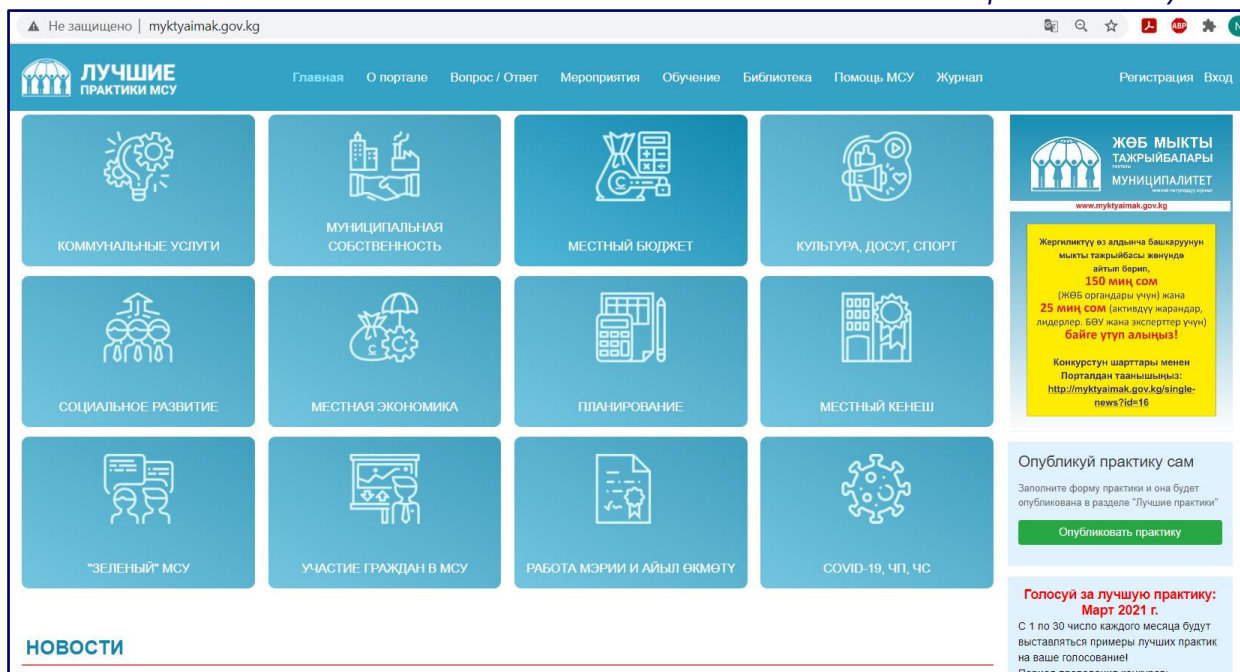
Не защищено | myktyaimak.gov.kg

ЛУЧШИЕ ПРАКТИКИ МСУ

Главная О портале Вопрос / Ответ Мероприятия Обучение Библиотека Помощь МСУ Журнал Регистрация Вход

КОММУНАЛЬНЫЕ УСЛУГИ

МУНИЦИПАЛЬНАЯ СОБСТВЕННОСТЬ

МЕСТНЫЙ БЮДЖЕТ

КУЛЬТУРА, ДОСУГ, СПОРТ

СОЦИАЛЬНОЕ РАЗВИТИЕ

МЕСТНАЯ ЭКОНОМИКА

ПЛАНИРОВАНИЕ

МЕСТНЫЙ КЕНЕШ

"ЗЕЛЕНЫЙ" МСУ

УЧАСТИЕ ГРАЖДАН В МСУ

РАБОТА МЭРИИ И АЙЫЛ ӨКМӨТҮ

COVID-19, ЧП, ЧС

ЖӨБ МЫКТЫ ТАЖРЫЙБАЛАРЫ МУНИЦИПАЛИТЕТ

www.myktyaimak.gov.kg

Жергиликтүү өз алдынча башкаруунун мыкты тажрыйбасы жөнүндө айтып берип, 150 миң сом (ЖӨБ органдары үчүн) жана 25 миң сом (активдүү жарандар, лидерлер, БӨУ жана эксперттер үчүн) байге утуп алыңыз!

Конкурстун шарттары менен Порталдан таанышыңыз: http://myktyaimak.gov.kg/single-news?id=16

Опубликуй практику сам

Заполните форму практики и она будет опубликована в разделе "Лучшие практики"

Опубликовать практику

Голосуй за лучшую практику: Март 2021 г.

С 1 по 30 число каждого месяца будут выставляться примеры лучших практик на ваше голосование!

НОВОСТИ